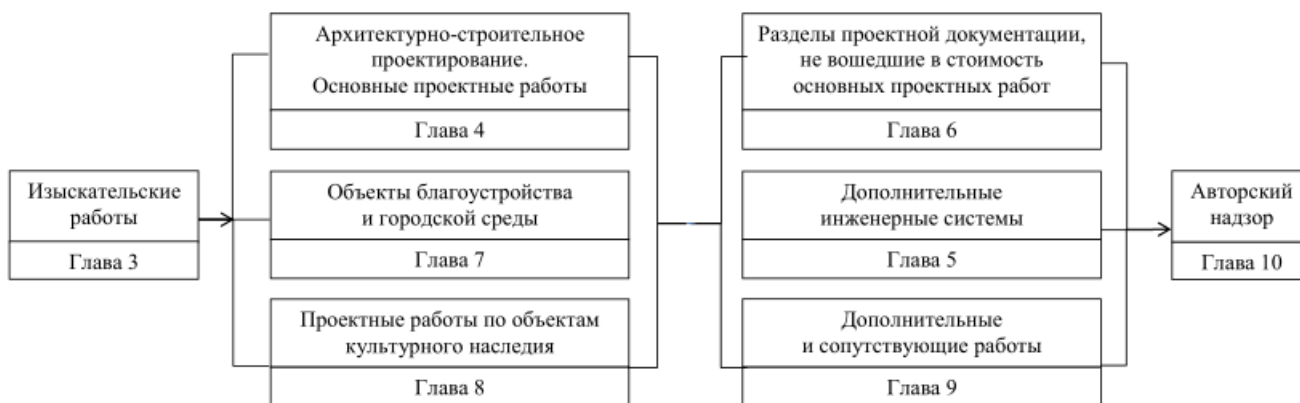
Изыскательские работы

Глава 3

Архитектурно-строительное проектирование. Основные проектные работы

Глава 4

Объекты благоустройства и городской среды

Глава 7

Проектные работы по объектам культурного наследия

Глава 8

Разделы проектной документации, не вошедшие в стоимость основных проектных работ

Глава 6

Дополнительные инженерные системы

Глава 5

Дополнительные и сопутствующие работы

Глава 9

Авторский надзор

Глава 10